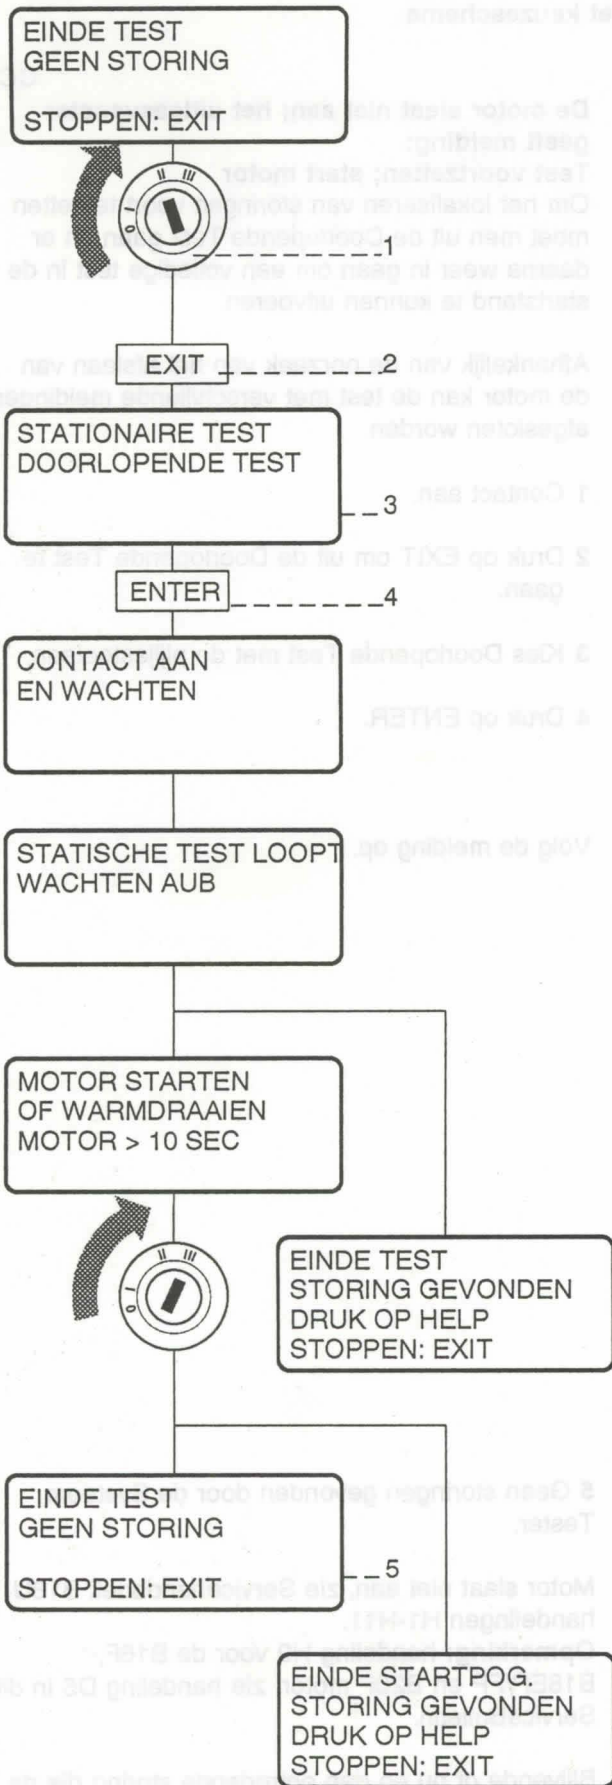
EINDE TEST
GEEN STORING

STOPPEN: EXIT

1

EXIT 2

STATIONAIRE TEST
DOORLOPENDE TEST

3

ENTER 4

CONTACT AAN
EN WACHTEN

STATISCHE TEST LOOPT
WACHTEN AUB

MOTOR STARTEN
OF WARMDRAAIEN
MOTOR > 10 SEC

EINDE TEST
STORING GEVONDEN
DRUK OP HELP
STOPPEN: EXIT

EINDE TEST
GEEN STORING

STOPPEN: EXIT

5

EINDE STARTPOG.
STORING GEVONDEN
DRUK OP HELP
STOPPEN: EXIT

De motor slaat niet aan; het instrument geeft melding:
Test voorzetten; start motor.
Om het lokaliseren van storingen mogelijk te maken moet men uit de Doorlopende Test gaan om er daarna weer in te gaan om een volledige test in de startstand te kunnen uitvoeren.

Afhankelijk van de oorzaak van het afslaan van de motor kan de test met verschillende meldingen afgesloten worden.

1 Contact aan.

2 Druk op EXIT om uit de Doorlopende Test te gaan.

3 Kies Doorlopende Test met de pijltjestoetsen.

4 Druk op ENTER.

Volg de melding op.

5 Geen storingen gevonden door de Tester.

Motor slaat niet aan, zie Service handelingen H1-H11.
Opmerking: handeling H9 voor de B16F.
B18EP en B18ES, zie handeling D5 in de Servicehandleiding.